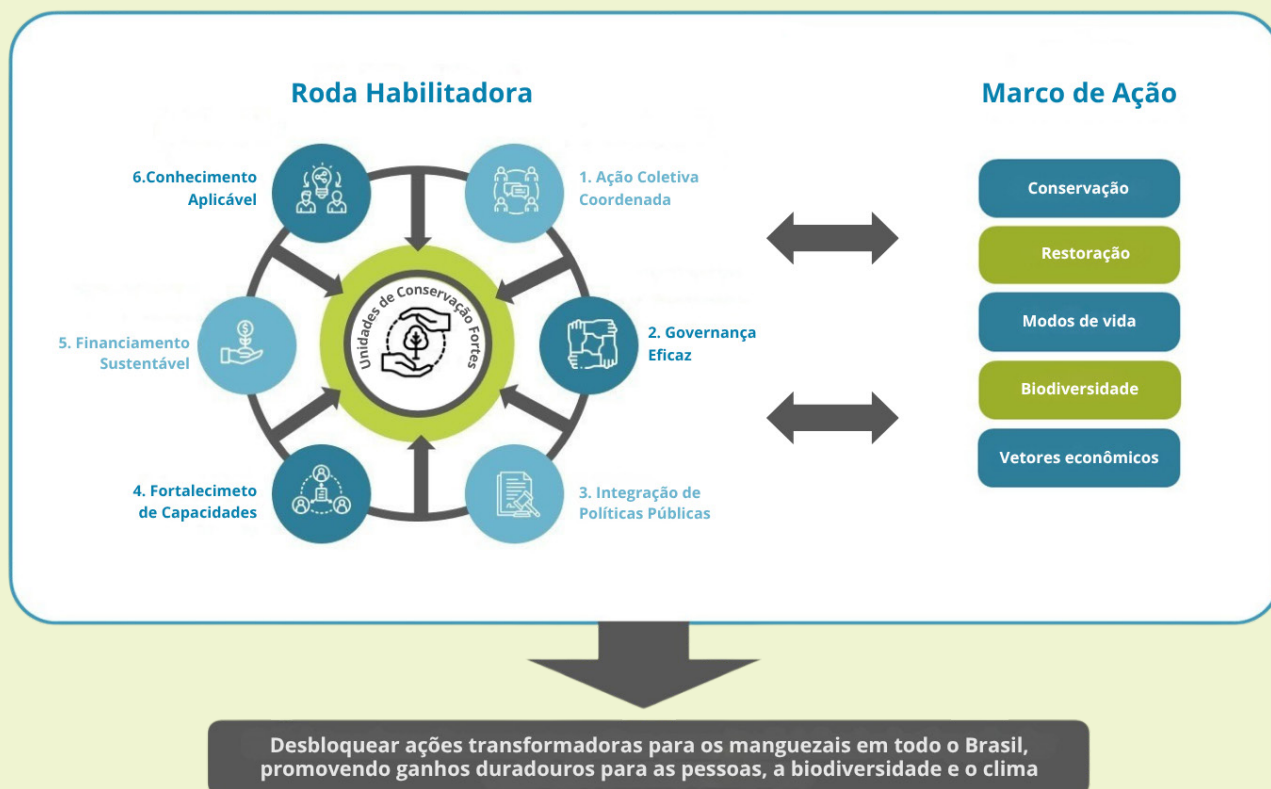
Roda Habilitadora

Marco de Ação

6.Conhecimento Aplicável

1. Ação Coletiva Coordenada

Unidades de Conservação Fortes

5. Financiamento Sustentável

2. Governança Eficaz

4. Fortalecimeto de Capacidades

3. Integração de Políticas Públicas

Conservação

Restoração

Modos de vida

Biodiversidade

Vetores econômicos

Desbloquear ações transformadoras para os manguezais em todo o Brasil, promovendo ganhos duradouros para as pessoas, a biodiversidade e o clima